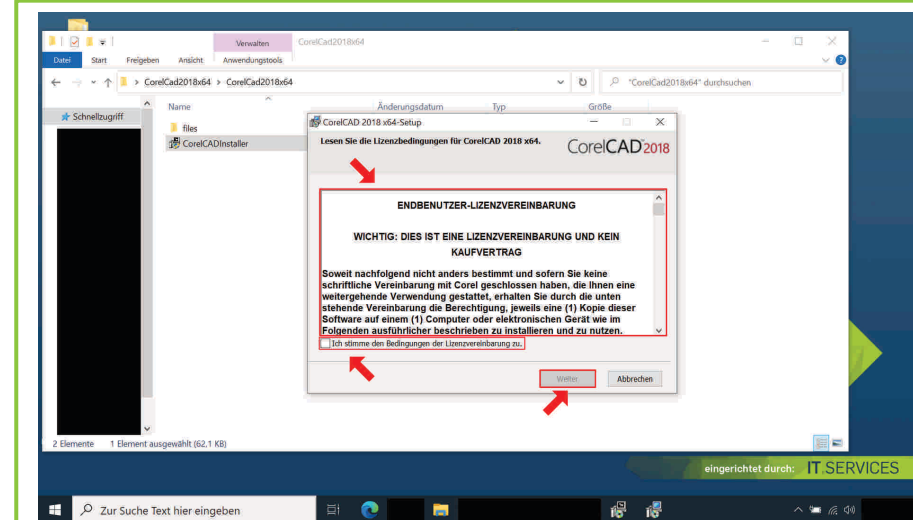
Verwalten CorelCad2018x64
Datei Start Freigeben Ansicht Anwendungstools
> CorelCad2018x64 > CorelCad2018x64
"CorelCad2018x64" durchsuchen
Schnellzugriff
Name Änderungsdatum Typ Größe
files
CorelCADInstaller
CorelCAD 2018 x64-Setup
Lesen Sie die Lizenzbedingungen für CorelCAD 2018 x64.
CorelCAD 2018

ENDBENUTZER-LIZENZVEREINBARUNG

WICHTIG: DIES IST EINE LIZENZVEREINBARUNG UND KEIN KAUFVERTRAG

Soweit nachfolgend nicht anders bestimmt und sofern Sie keine schriftliche Vereinbarung mit Corel geschlossen haben, die Ihnen eine weitergehende Verwendung gestattet, erhalten Sie durch die unten stehende Vereinbarung die Berechtigung, jeweils eine (1) Kopie dieser Software auf einem (1) Computer oder elektronischen Gerät wie im Folgenden ausführlicher beschrieben zu installieren und zu nutzen.

Ich stimme den Bedingungen der Lizenzvereinbarung zu.
Weiter Abbrechen
2 Elemente 1 Element ausgewählt (62,1 KB)
eingerichtet durch: IT.SERVICES
Zur Suche Text hier eingeben